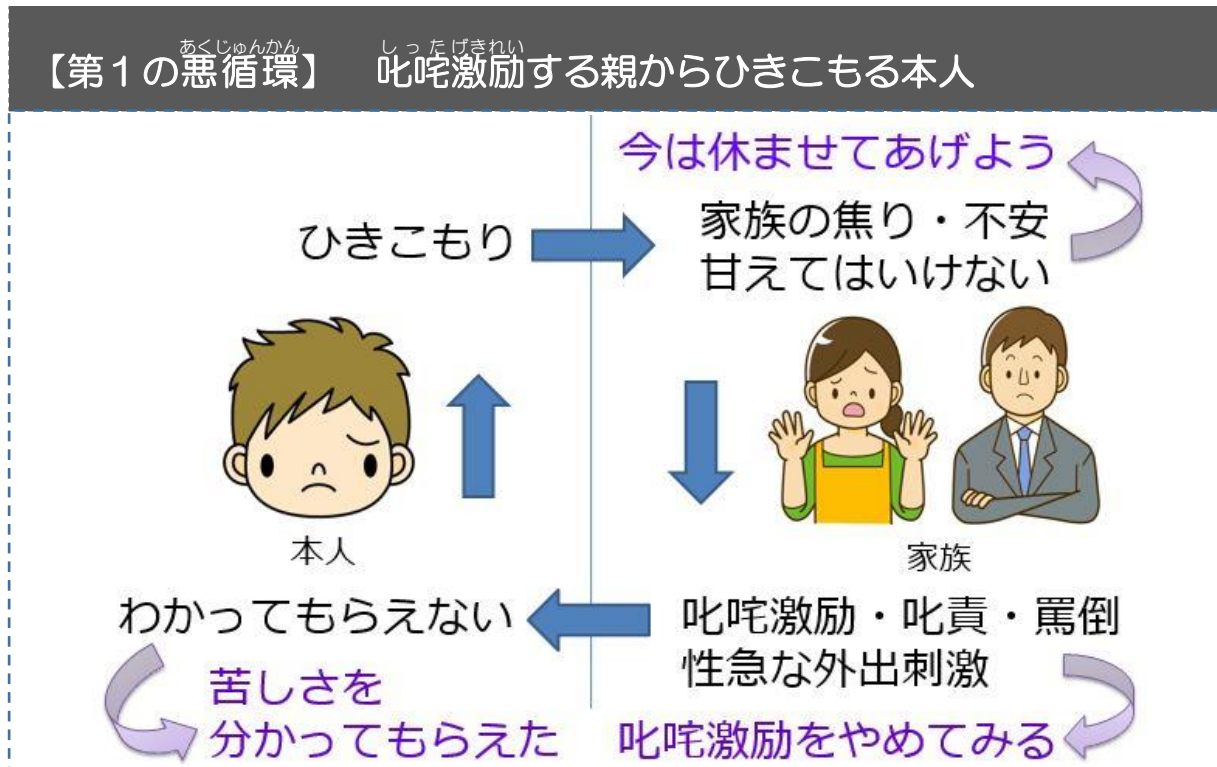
【第１の悪循環(あくじゅんかん)】　叱咤激励(しったげきれい)する親からひきこもる本人

今は休ませてあげよう

ひきこもり

家族の焦り・不安
甘えてはいけない

本人

家族

わかってもらえない

叱咤激励・叱責・罵倒
性急な外出刺激

苦しさを
分かってもらえた

叱咤激励をやめてみる